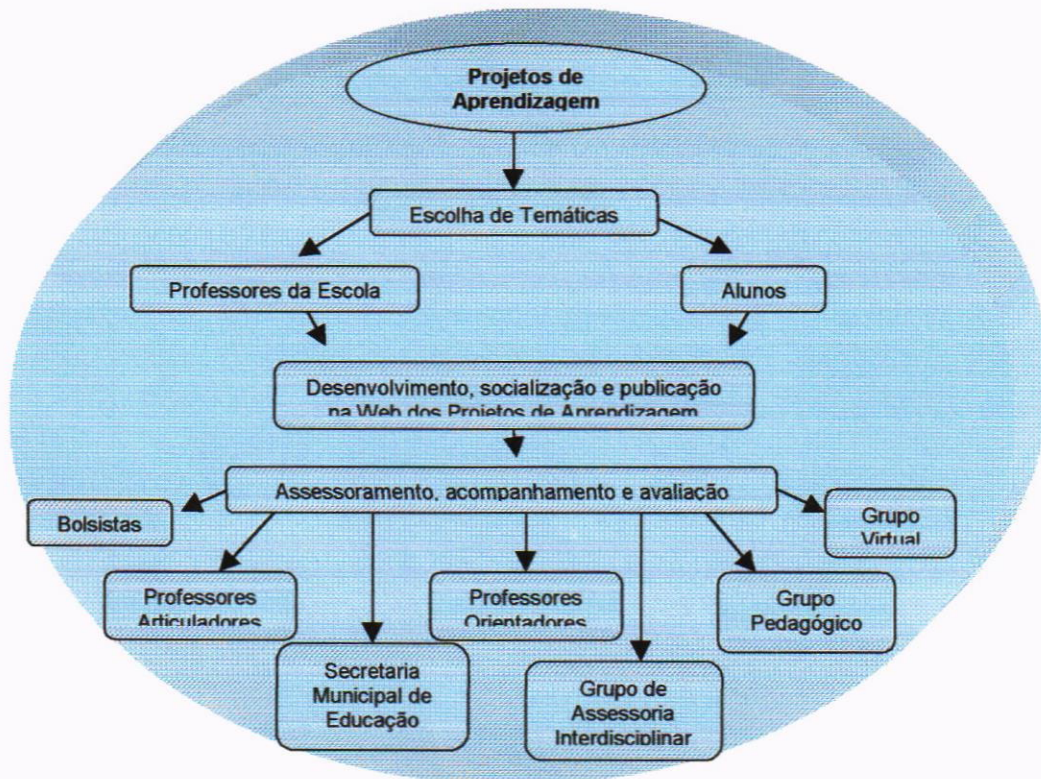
Projetos de Aprendizagem

Escolha de Temáticas

Professores da Escola

Alunos

Desenvolvimento, socialização e publicação na Web dos Projetos de Aprendizagem

Assessoramento, acompanhamento e avaliação

Bolsistas

Grupo Virtual

Professores Articuladores

Professores Orientadores

Grupo Pedagógico

Secretaria Municipal de Educação

Grupo de Assessoria Interdisciplinar